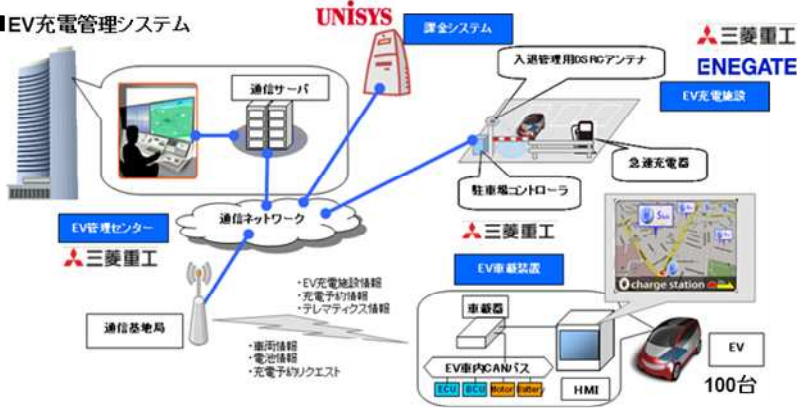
EV充電管理システム

UNISYS

課金システム

三菱重工

ENEGATE

入退管理用DSRCアンテナ

EV充電施設

通信サーバ

急速充電器

駐車場コントローラ

通信ネットワーク

EV管理センター

三菱重工

三菱重工

EV車載装置

・EV充電施設情報
・充電予約情報
・テレマティクス情報

charge station

車載器

通信基地局

・車両情報
・電池情報
・充電予約リクエスト

EV車内CANバス

ECU BCU Motor Battery

HMI

EV

100台